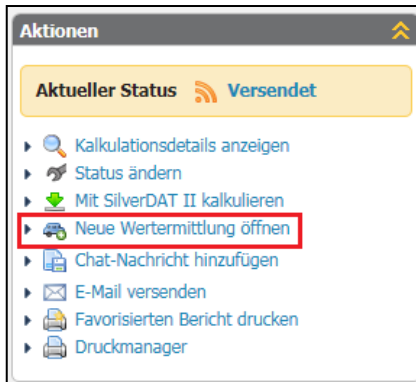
Aktionen

Aktueller Status Versendet

Kalkulationsdetails anzeigen
Status ändern
Mit SilverDAT II kalkulieren
Neue Wertermittlung öffnen
Chat-Nachricht hinzufügen
E-Mail versenden
Favorisierten Bericht drucken
Druckmanager